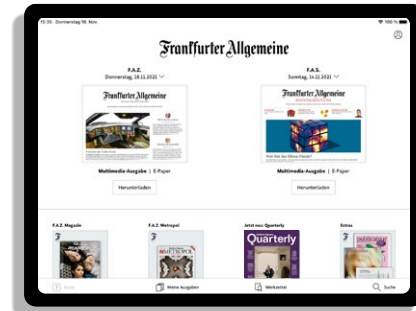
15:35 Donnerstag 18. Nov

100 %

Frankfurter Allgemeine

F.A.Z.
Donnerstag, 18.11.2021

F.A.S.
Sonntag, 14.11.2021

Frankfurter Allgemeine

Frankfurter Allgemeine
SONNTAGSZEITUNG

Multimedia-Ausgabe | E-Paper

Herunterladen

Multimedia-Ausgabe | E-Paper

Herunterladen

F.A.Z. Magazin

F.A.Z. Metropol

METROPOL

Jetzt neu: Quarterly

Quarterly

Extras

Start

Meine Ausgaben

Merkzettel

Suche